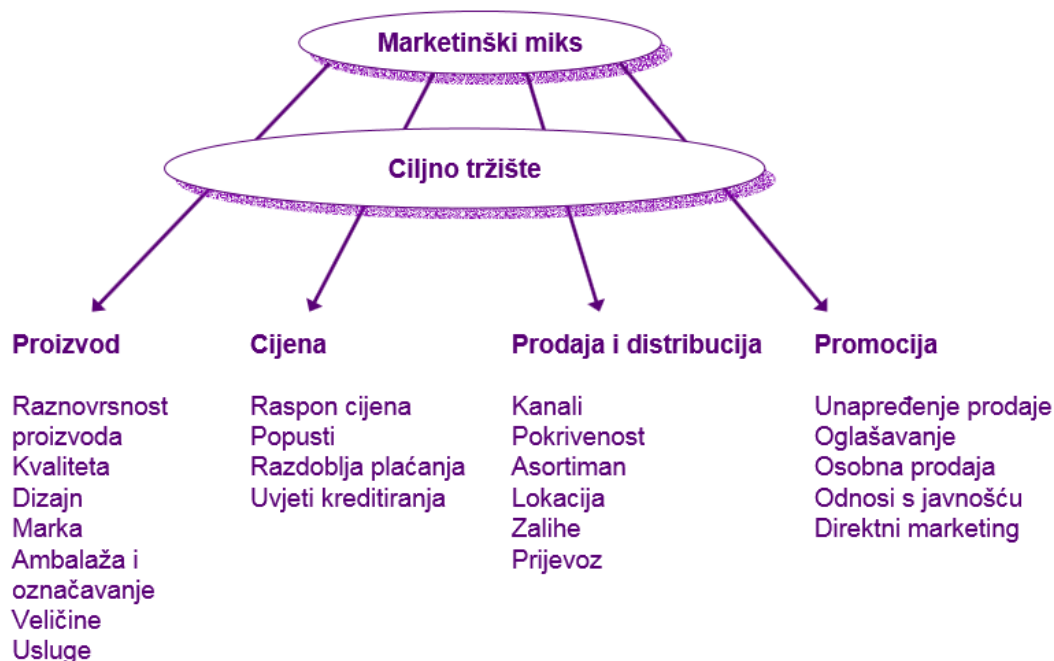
Marketinški miks

Ciljno tržište

Proizvod

Raznovrsnost proizvoda
Kvaliteta
Dizajn
Marka
Ambalaža i označavanje
Veličine
Usluge

Cijena

Raspon cijena
Popusti
Razdoblja plaćanja
Uvjeti kreditiranja

Prodaja i distribucija

Kanali
Pokrivenost
Asortiman
Lokacija
Zalihe
Prijevoz

Promocija

Unapređenje prodaje
Oglašavanje
Osobna prodaja
Odnosi s javnošću
Direktni marketing